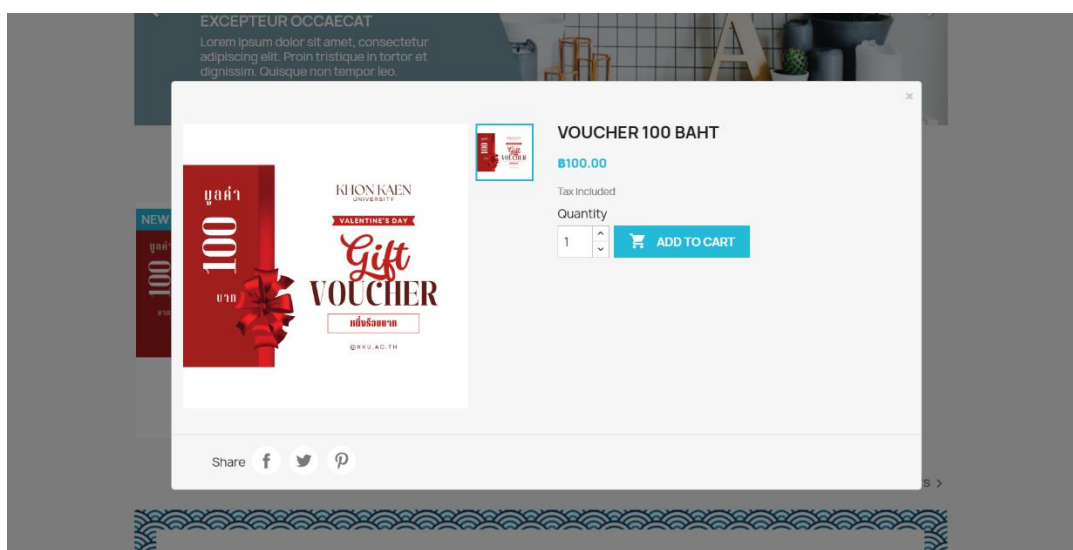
EXCEPTEUR OCCAECAT
Lorem ipsum dolor sit amet, consectetur adipiscing elit. Proin tristique in tortor et dignissim. Quisque non tempor leo.

×

NEW

มูลค่า
100
บาท

KHON KAEN
UNIVERSITY
VALENTINE'S DAY
Gift
VOUCHER
หนึ่งร้อยบาท
@KKU.AC.TH

VOUCHER 100 BAHT
฿100.00
Tax included
Quantity
1
ADD TO CART

Share

s >